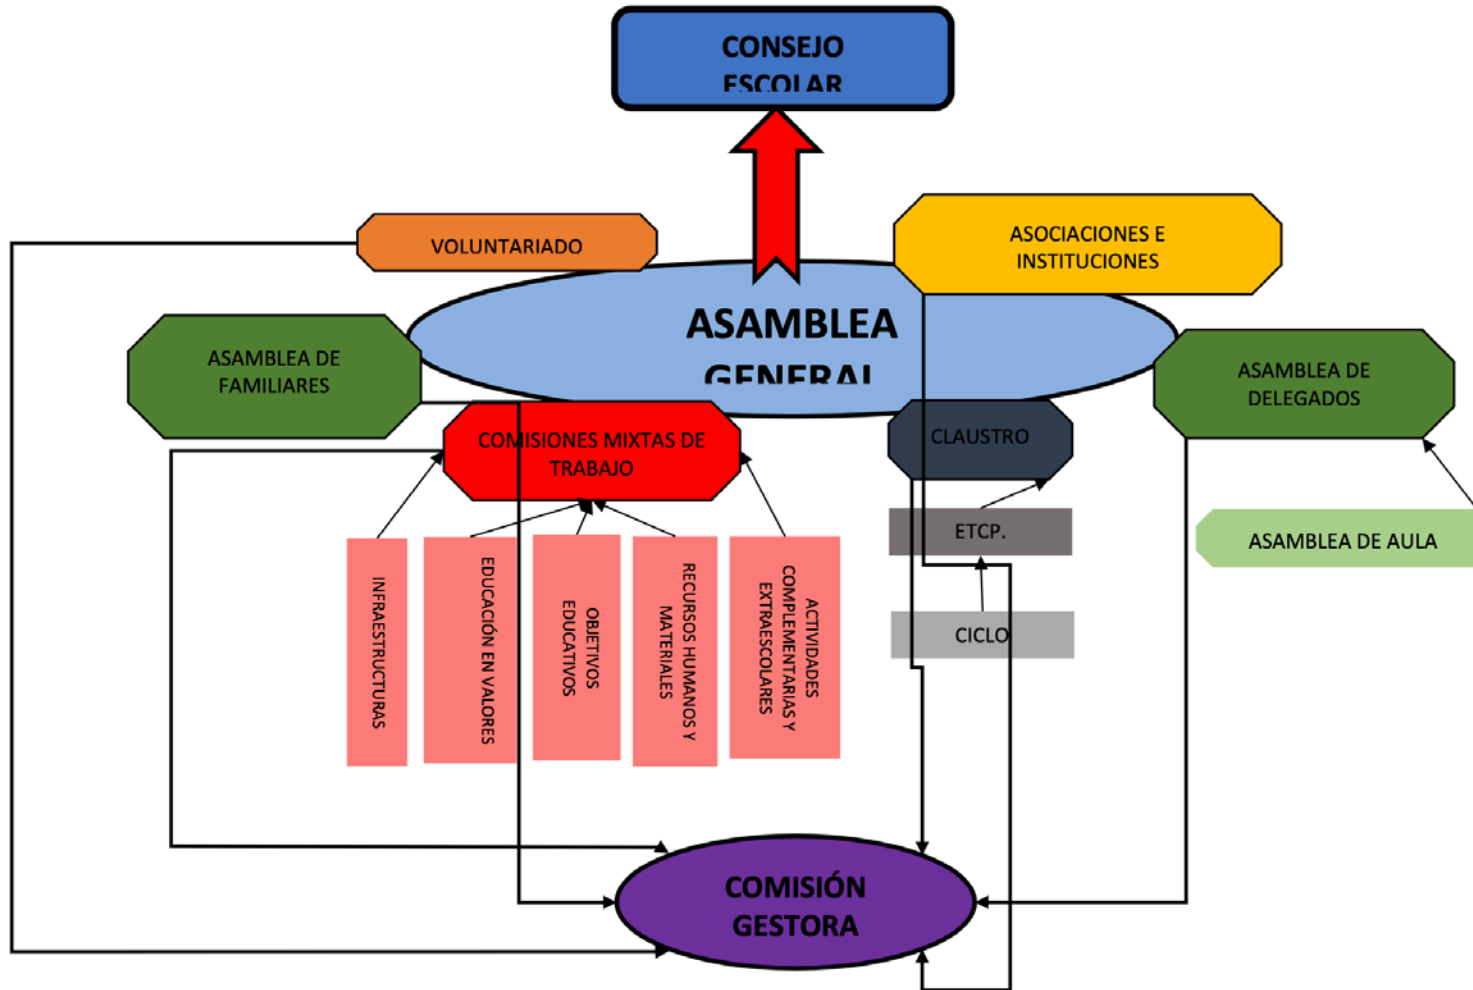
CONSEJO ESCOLAR

VOLUNTARIADO

ASOCIACIONES E INSTITUCIONES

ASAMBLEA GENERAL

ASAMBLEA DE FAMILIARES

ASAMBLEA DE DELEGADOS

COMISIONES MIXTAS DE TRABAJO

CLAUSTRO

ETCP.

ASAMBLEA DE AULA

CICLO

INFRAESTRUCTURAS

EDUCACIÓN EN VALORES

OBJETIVOS EDUCATIVOS

RECURSOS HUMANOS Y MATERIALES

ACTIVIDADES COMPLEMENTARIAS Y EXTRAESCOLARES

COMISIÓN GESTORA